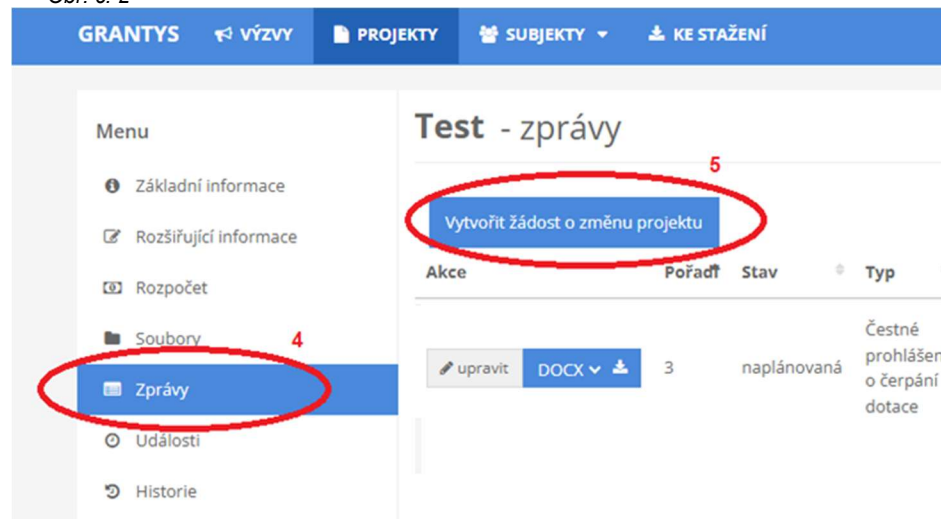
Obr. č. 2

GRANTYS VÝZVY PROJEKTY SUBJEKTY KE STAŽENÍ

Menu

Základní informace

Rozšiřující informace

Rozpočet

Soubory

Zprávy

Události

Historie

4

Test - zprávy

5

Vytvořit žádost o změnu projektu

| Akce | Pořadí | Stav | Typ |
|---|---|---|---|
| upravit DOCX | 3 | naplánovaná | Čestné prohlášen o čerpání dotace |